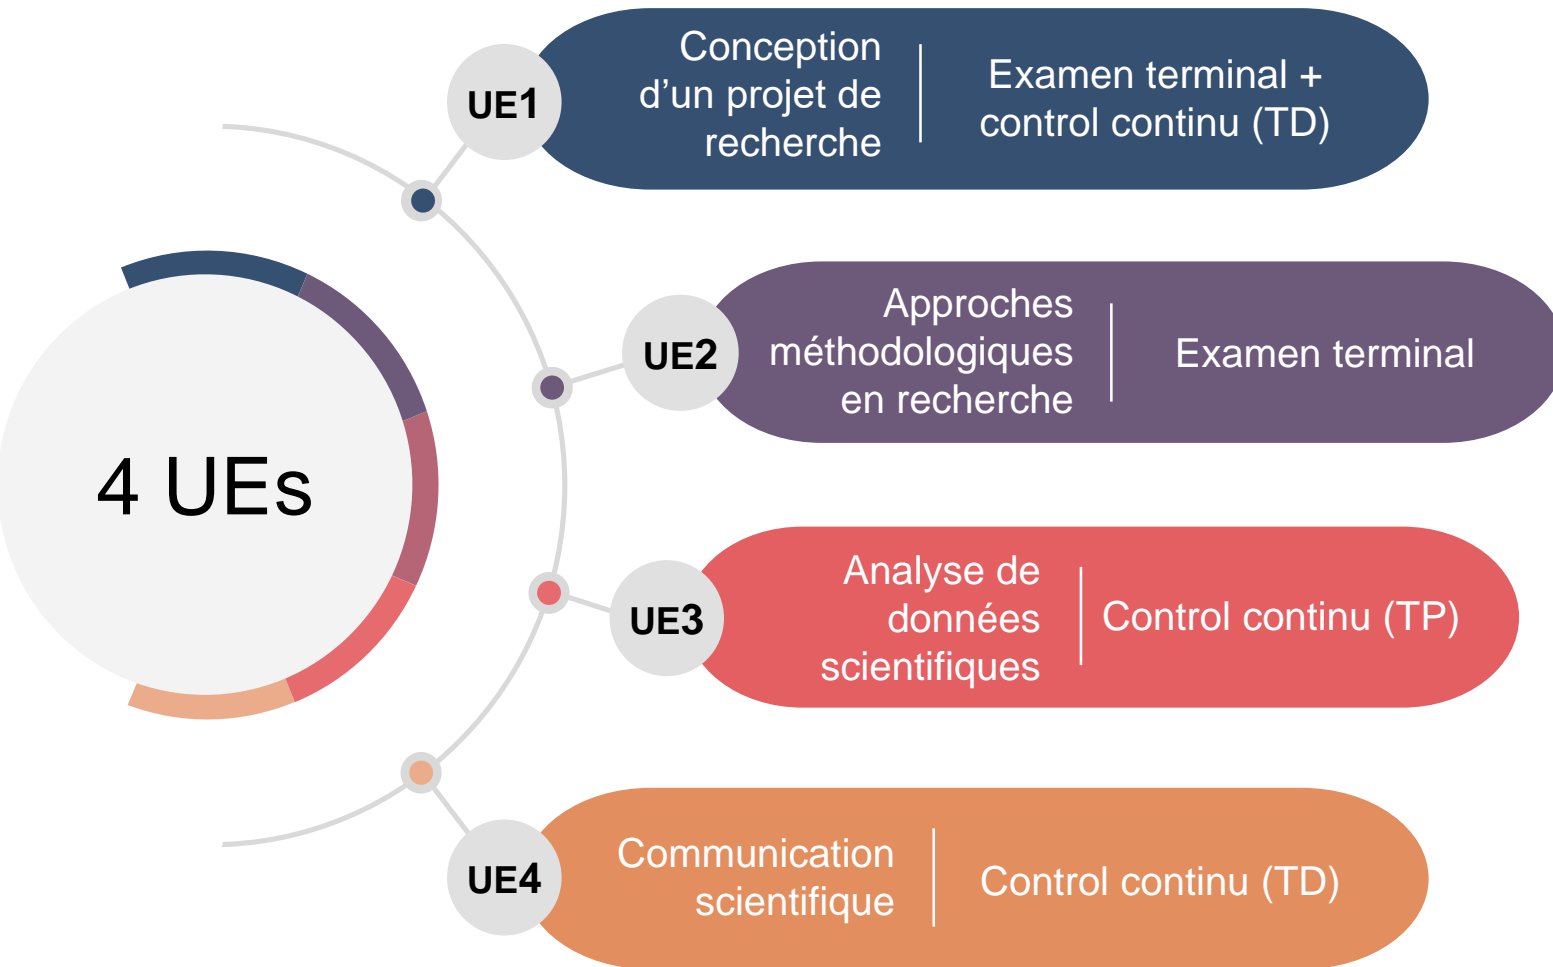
4 UEs

UE1
Conception d’un projet de recherche
Examen terminal + control continu (TD)

UE2
Approches méthodologiques en recherche
Examen terminal

UE3
Analyse de données scientifiques
Control continu (TP)

UE4
Communication scientifique
Control continu (TD)